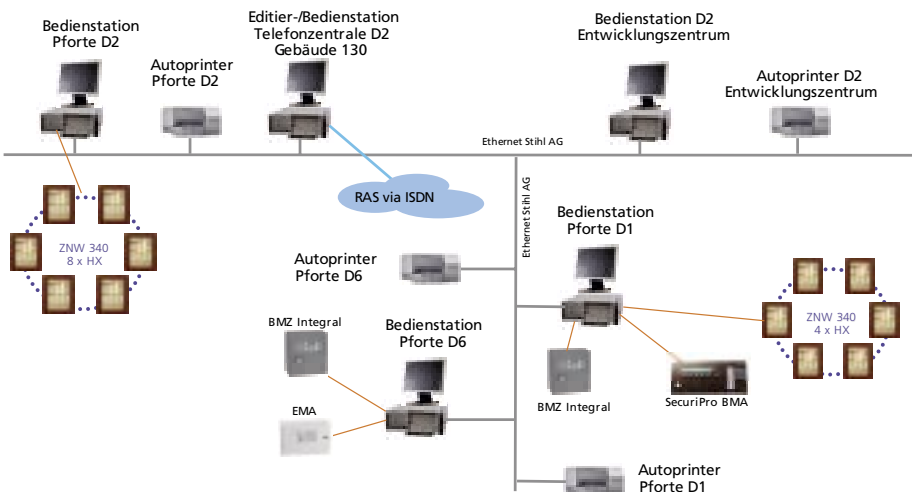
Bedienstation
Pforte D2

Autoprinter
Pforte D2

Editier-/Bedienstation
Telefonzentrale D2
Gebäude 130

Bedienstation D2
Entwicklungszentrum

Autoprinter D2
Entwicklungszentrum

Ethernet Stihl AG

ZNW 340
8 x HX

RAS via ISDN

Ethernet Stihl AG

Bedienstation
Pforte D1

Autoprinter
Pforte D6

ZNW 340
4 x HX

BMZ Integral

Bedienstation
Pforte D6

EMA

BMZ Integral

SecuriPro BMA

Autoprinter
Pforte D1